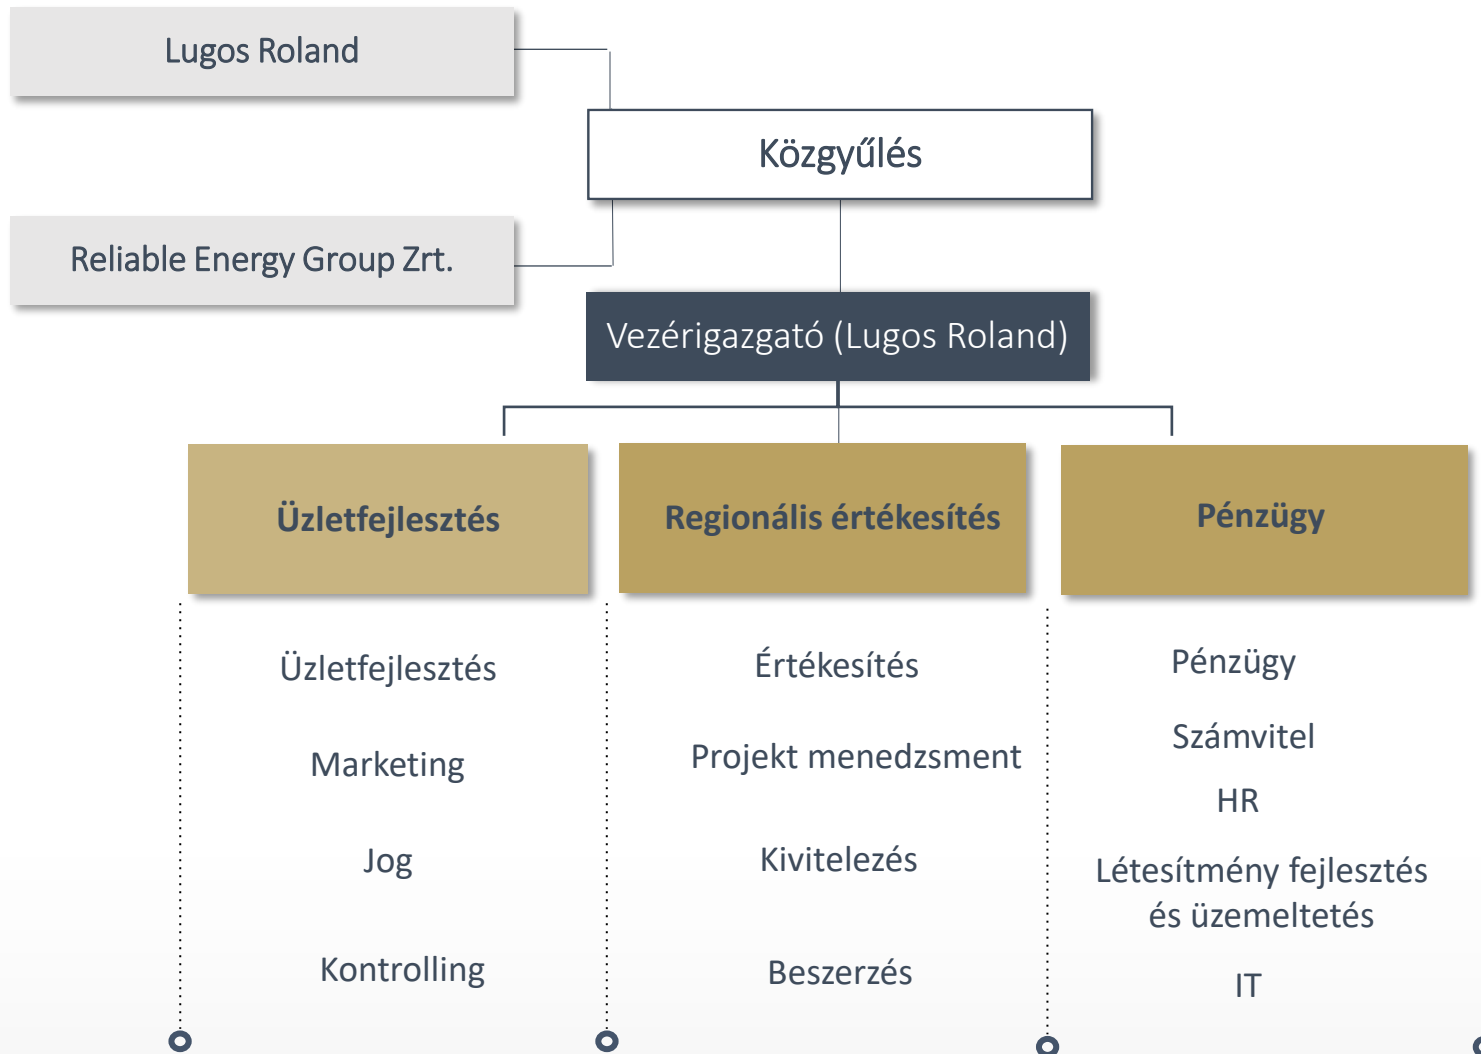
Lugos Roland

Közgyűlés

Reliable Energy Group Zrt.

Vezérigazgató (Lugos Roland)

Üzletfejlesztés

Regionális értékesítés

Pénzügy

Üzletfejlesztés

Marketing

Jog

Kontrolling

Értékesítés

Projekt menedzsment

Kivitelezés

Beszerzés

Pénzügy

Számvitel

HR

Létesítmény fejlesztés és üzemeltetés

IT